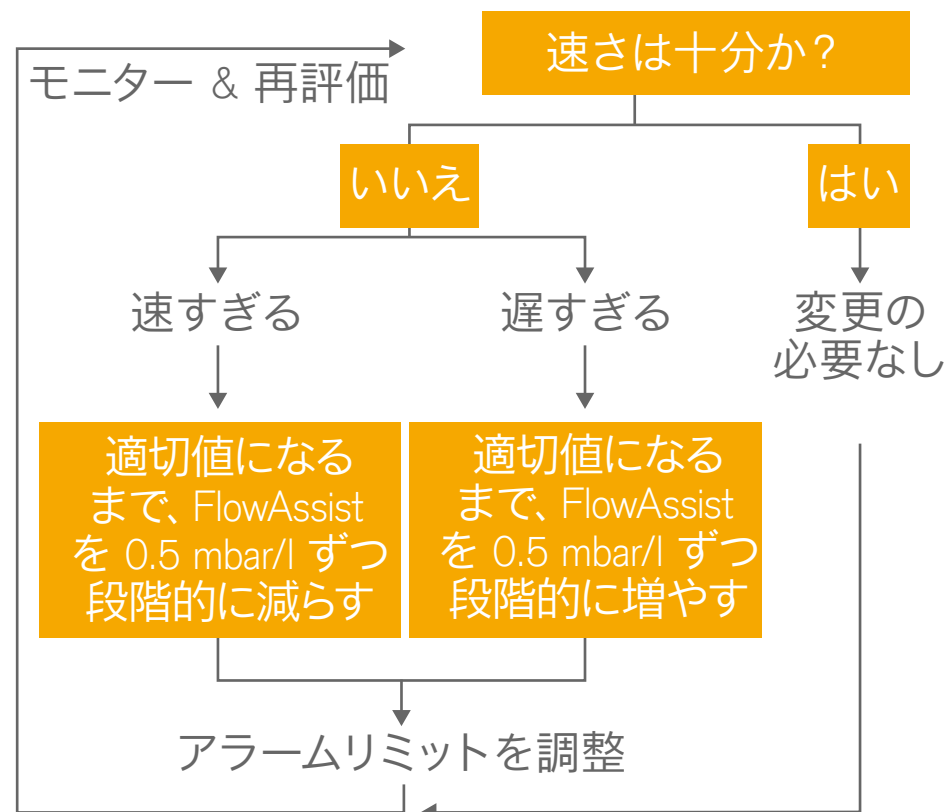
速さは十分か？

モニター & 再評価

いいえ

はい

速すぎる

遅すぎる

変更の必要なし

適切値になるまで、FlowAssist を 0.5 mbar/l ずつ段階的に減らす

適切値になるまで、FlowAssist を 0.5 mbar/l ずつ段階的に増やす

アラームリミットを調整